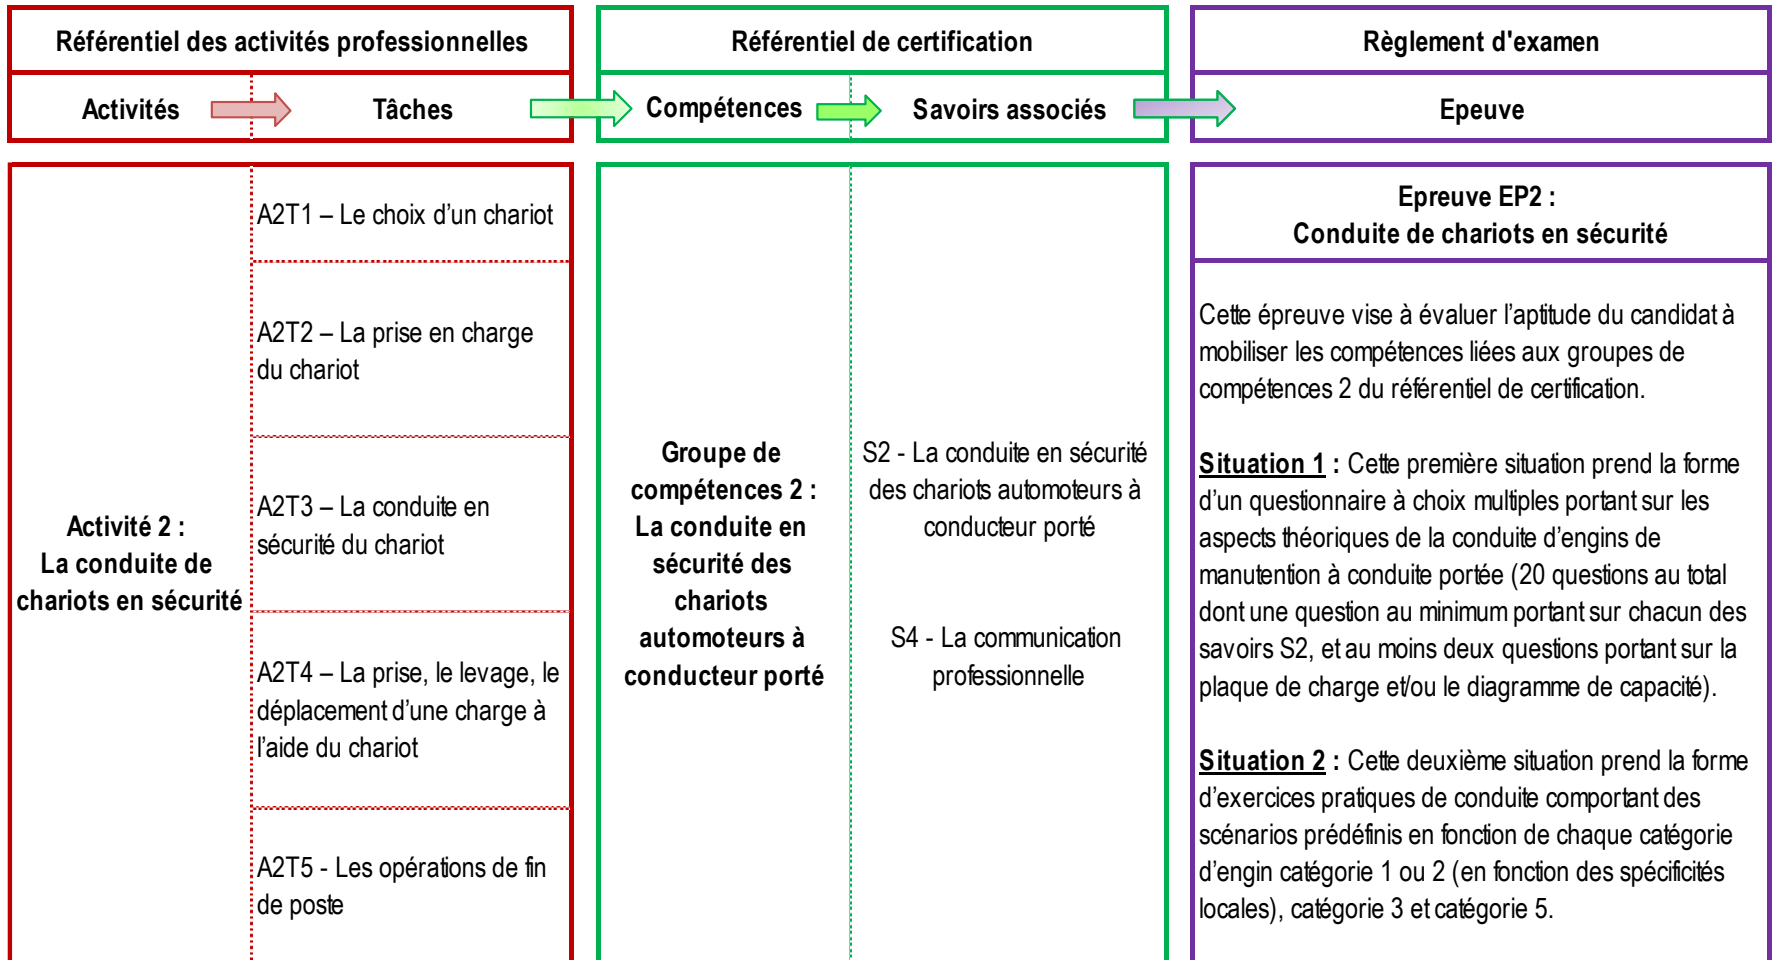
Référentiel des activités professionnelles

Activités

Tâches

Référentiel de certification

Compétences

Savoirs associés

Règlement d'examen

Epeuve

Activité 2 :
La conduite de chariots en sécurité

A2T1 – Le choix d'un chariot

A2T2 – La prise en charge du chariot

A2T3 – La conduite en sécurité du chariot

A2T4 – La prise, le levage, le déplacement d'une charge à l'aide du chariot

A2T5 - Les opérations de fin de poste

Groupe de compétences 2 :
La conduite en sécurité des chariots automoteurs à conducteur porté

S2 - La conduite en sécurité des chariots automoteurs à conducteur porté

S4 - La communication professionnelle

Epreuve EP2 :
Conduite de chariots en sécurité

Cette épreuve vise à évaluer l'aptitude du candidat à mobiliser les compétences liées aux groupes de compétences 2 du référentiel de certification.

Situation 1 : Cette première situation prend la forme d'un questionnaire à choix multiples portant sur les aspects théoriques de la conduite d'engins de manutention à conduite portée (20 questions au total dont une question au minimum portant sur chacun des savoirs S2, et au moins deux questions portant sur la plaque de charge et/ou le diagramme de capacité).

Situation 2 : Cette deuxième situation prend la forme d'exercices pratiques de conduite comportant des scénarios prédéfinis en fonction de chaque catégorie d'engin catégorie 1 ou 2 (en fonction des spécificités locales), catégorie 3 et catégorie 5.